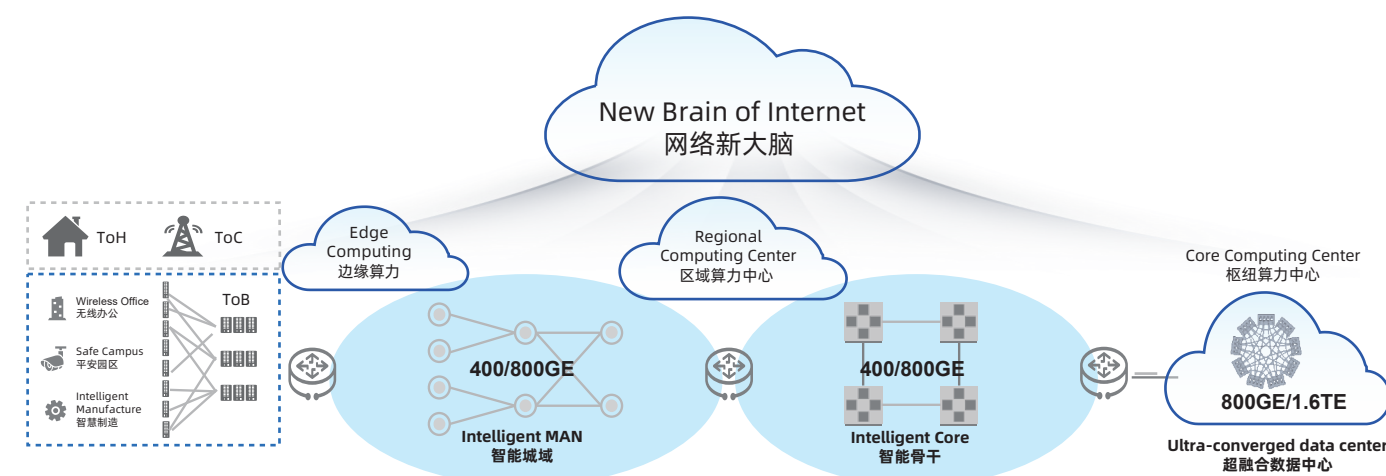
New Brain of Internet
网络新大脑

ToH
ToC

Wireless Office
无线办公
Safe Campus
平安园区
Intelligent Manufacture
智慧制造
ToB

Edge Computing
边缘算力

400/800GE
Intelligent MAN
智能城域

Regional Computing Center
区域算力中心

400/800GE
Intelligent Core
智能骨干

Core Computing Center
枢纽算力中心

800GE/1.6TE
Ultra-converged data center
超融合数据中心